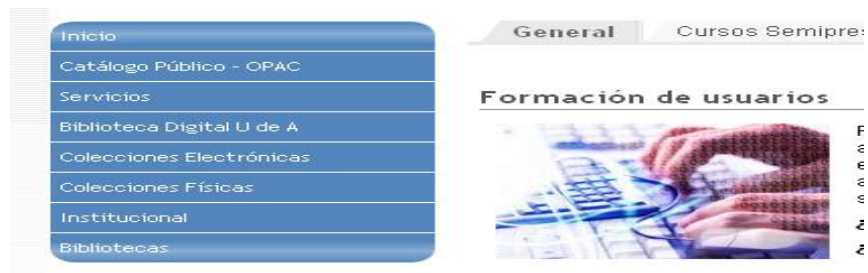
Inicio
Catálogo Público - OPAC
Servicios
Biblioteca Digital U de A
Colecciones Electrónicas
Colecciones Físicas
Institucional
Bibliotecas

General
Cursos Semipres

Formación de usuarios

F
a
e
a
s
¿
¿